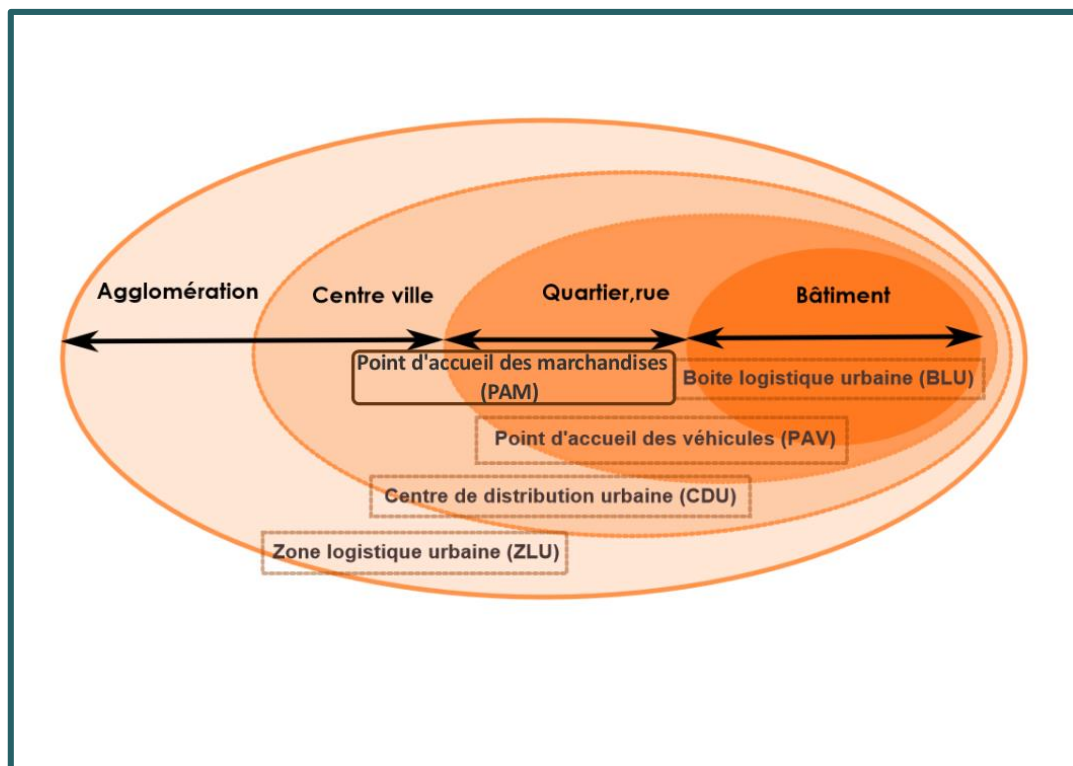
Agglomération
Centre ville
Quartier,rue
Bâtiment
Point d'accueil des marchandises (PAM)
Boite logistique urbaine (BLU)
Point d'accueil des véhicules (PAV)
Centre de distribution urbaine (CDU)
Zone logistique urbaine (ZLU)